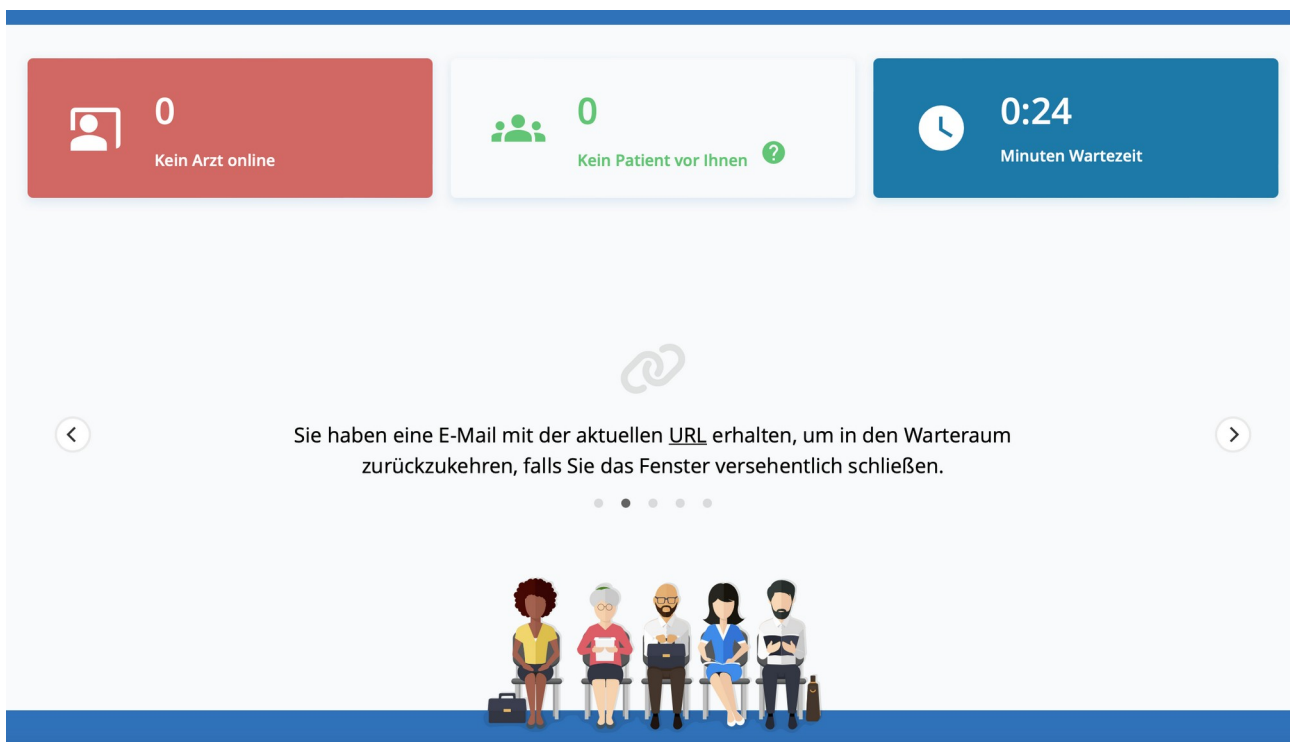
0
Kein Arzt online

0
Kein Patient vor Ihnen ?

0:24
Minuten Wartezeit

Sie haben eine E-Mail mit der aktuellen URL erhalten, um in den Warteraum zurückzukehren, falls Sie das Fenster versehentlich schließen.